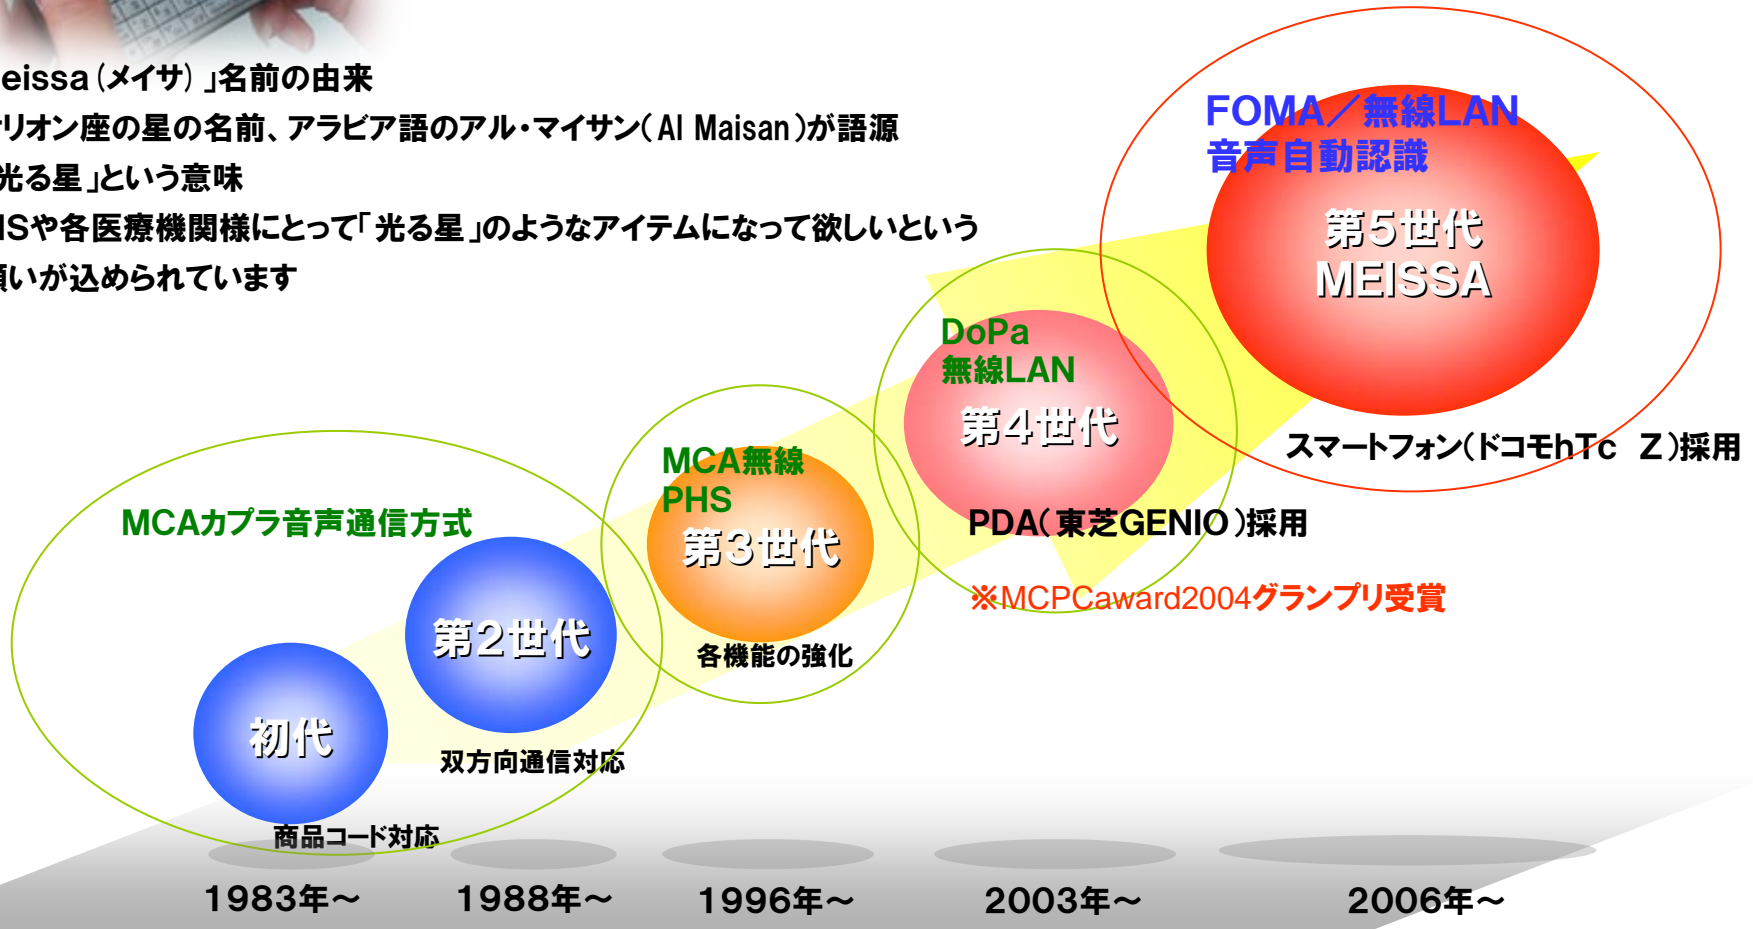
eissa（メイサ）」名前の由来
リオン座の星の名前、アラビア語のアル・マイサン（Al Maisan）が語源
光る星」という意味
ISや各医療機関様にとって「光る星」のようなアイテムになって欲しいという
願いが込められています

FOMA／無線LAN
音声自動認識
第５世代
MEISSA
スマートフォン（ドコモhTc Z）採用

DoPa
無線LAN
第４世代
PDA（東芝GENIO）採用
※MCPCaward2004グランプリ受賞

MCA無線
PHS
第３世代
各機能の強化

MCAカプラ音声通信方式
第２世代
双方向通信対応
初代
商品コード対応

1983年～
1988年～
1996年～
2003年～
2006年～